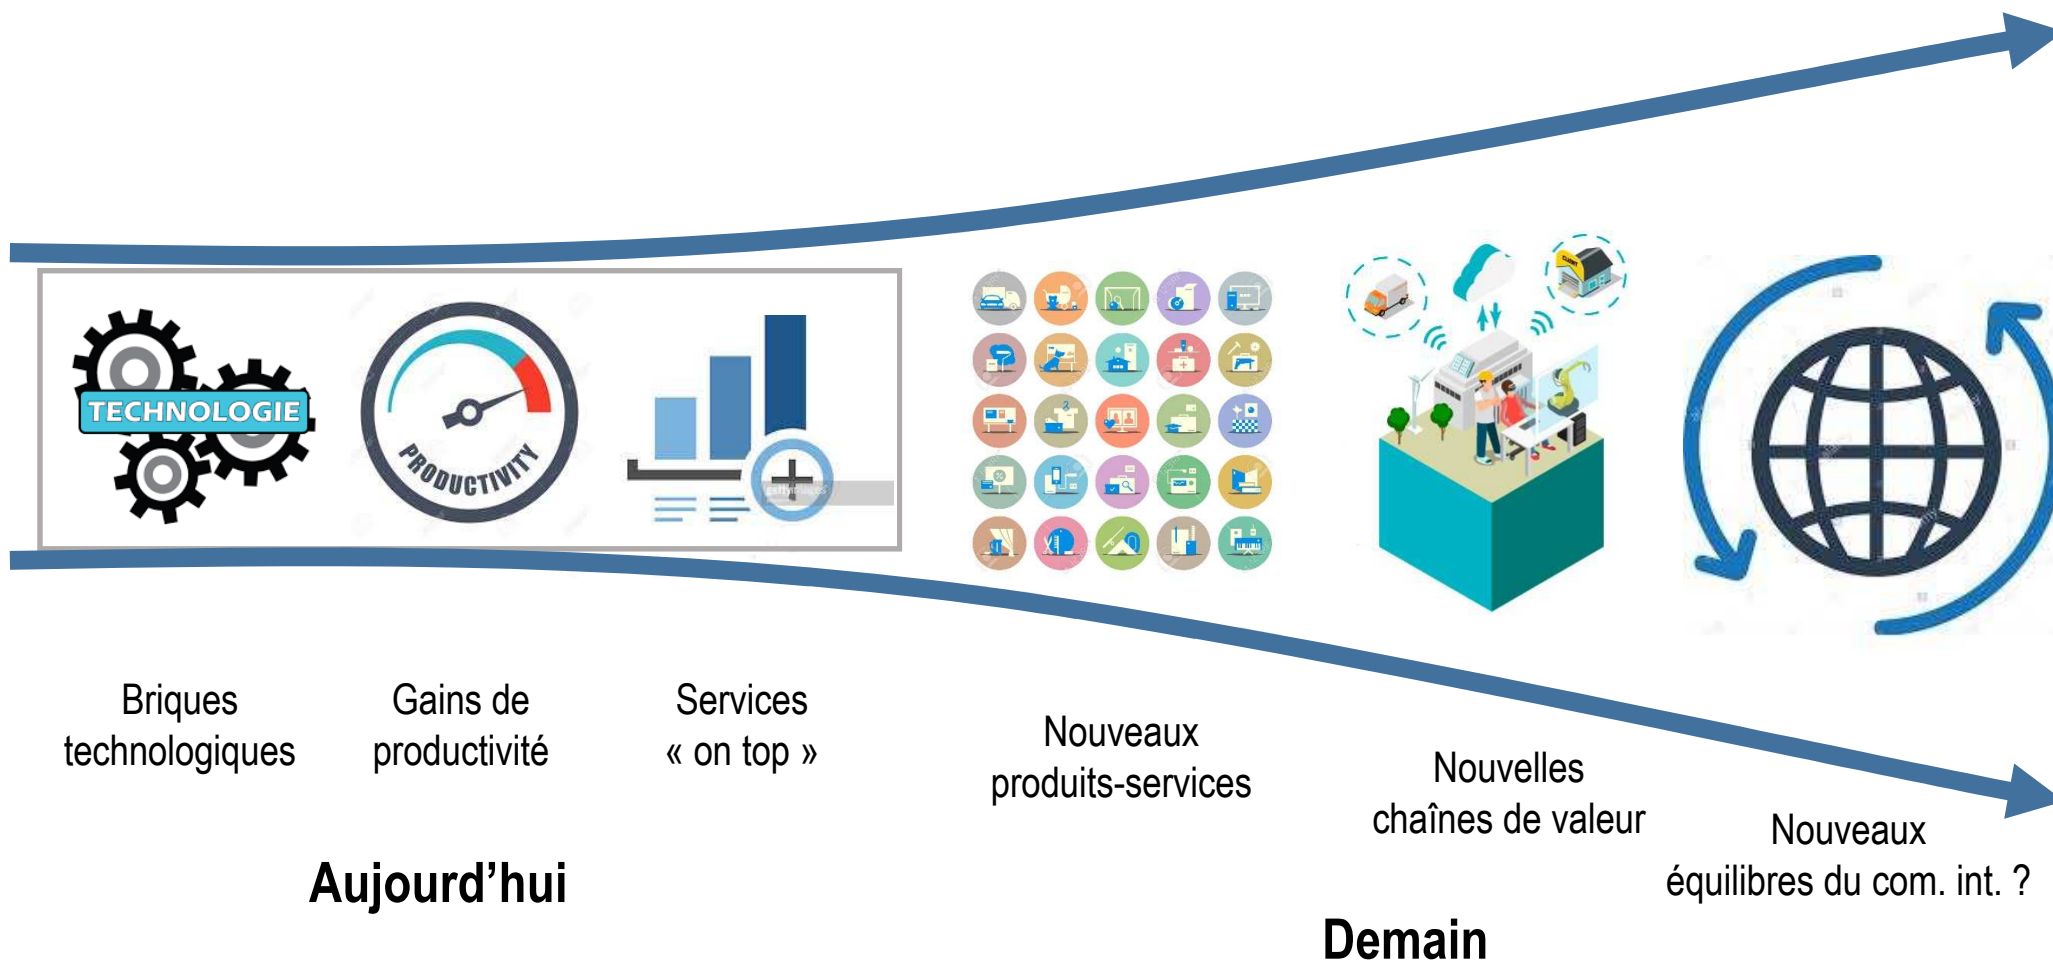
TECHNOLOGIE

PRODUCTIVITY

Briques technologiques

Gains de productivité

Services « on top »

Nouveaux produits-services

Nouvelles chaînes de valeur

Nouveaux équilibres du com. int. ?

Aujourd’hui

Demain